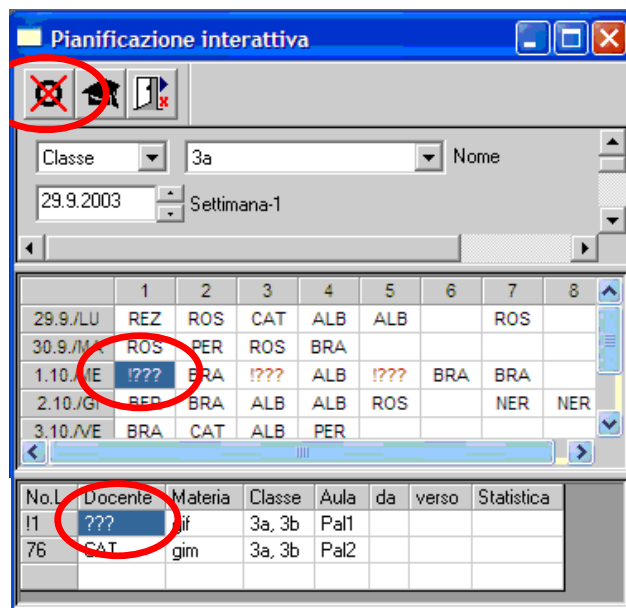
Pianificazione interattiva

Classe | 3a | Nome

29.9.2003 | Settimana-1

|  | 1 | 2 | 3 | 4 | 5 | 6 | 7 | 8 |
|---|---|---|---|---|---|---|---|---|
| 29.9./LU | REZ | ROS | CAT | ALB | ALB |  | ROS |  |
| 30.9./MA | ROS | PER | ROS | BRA |  |  |  |  |
| 1.10./ME | !??? | BRA | !??? | ALB | !??? | BRA | BRA |  |
| 2.10./GI | PER | BRA | ALB | ALB | ROS |  | NER | NER |
| 3.10./VE | BRA | CAT | ALB | PER |  |  |  |  |

| No.L | Docente | Materia | Classe | Aula | da | verso | Statistica |
|---|---|---|---|---|---|---|---|
| !1 | ??? | gif | 3a, 3b | Pal1 |  |  |  |
| 76 | CAT | gim | 3a, 3b | Pal2 |  |  |  |